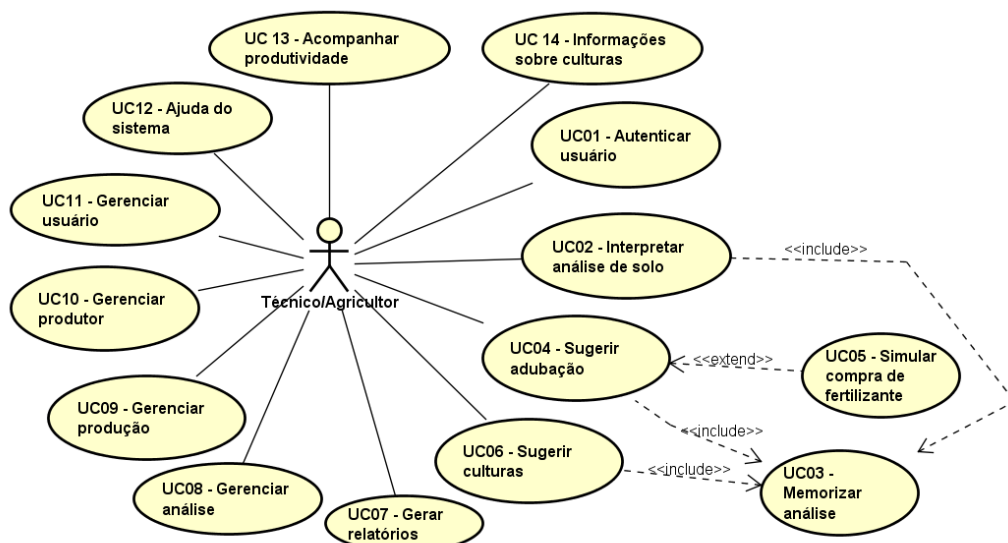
UC 13 - Acompanhar produtividade

UC 14 - Informações sobre culturas

UC12 - Ajuda do sistema

UC01 - Autenticar usuário

UC11 - Gerenciar usuário

Técnico/Agricultor

UC02 - Interpretar análise de solo

<<include>>

UC10 - Gerenciar produtor

UC04 - Sugerir adubação

<<extend>>

UC05 - Simular compra de fertilizante

UC09 - Gerenciar produção

<<include>>

UC06 - Sugerir culturas

<<include>>

UC03 - Memorizar análise

UC08 - Gerenciar análise

UC07 - Gerar relatórios